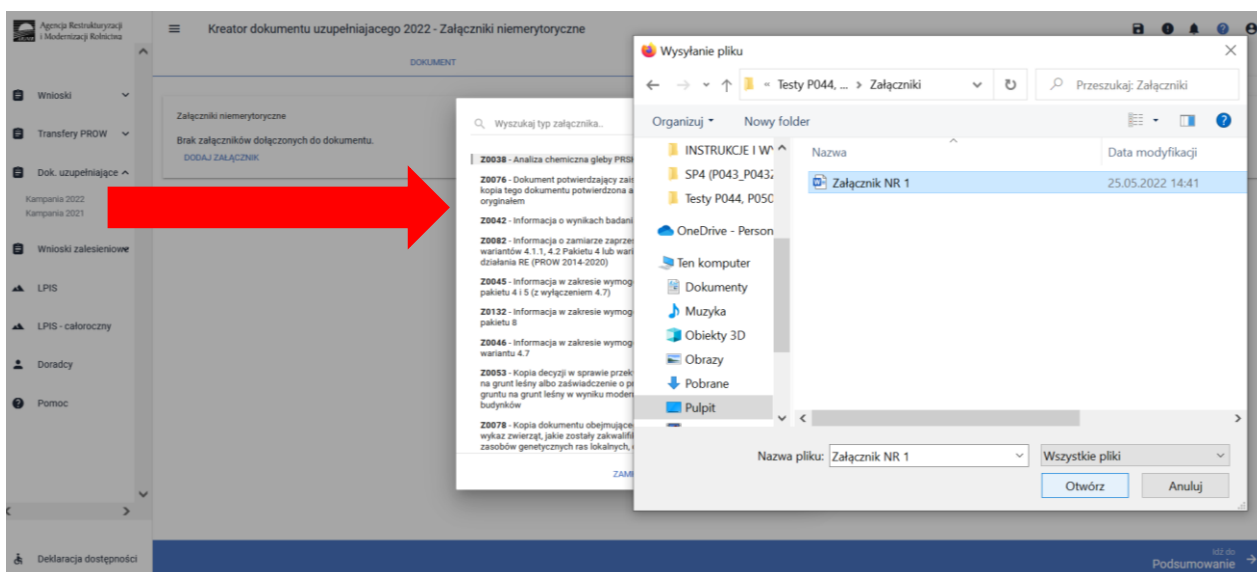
Agencja Restrukturyzacji i Modernizacji Rolnictwa

Kreator dokumentu uzupełniającego 2022 - Załączniki niemerytoryczne

DOKUMENT

Wnioski

Transfery PROW

Dok. uzupełniające

Kampania 2022

Kampania 2021

Wnioski zalesieniowe

LPIS

LPIS - całoroczny

Doradcy

Pomoc

Deklaracja dostępności

Załączniki niemerytoryczne

Brak załączników dołączonych do dokumentu.

DODAJ ZAŁĄCZNIK

Wyszukaj typ załącznika..

Z0038 - Analiza chemiczna gleby PRSł

Z0076 - Dokument potwierdzający zai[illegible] kopia tego dokumentu potwierdzona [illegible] oryginałem

Z0042 - Informacja o wynikach badani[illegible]

Z0082 - Informacja o zamiarze zaprze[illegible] wariantów 4.1.1, 4.2 Pakietu 4 lub wari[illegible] działania RE (PROW 2014-2020)

Z0045 - Informacja w zakresie wymog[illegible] pakietu 4 i 5 (z wyłączeniem 4.7)

Z0132 - Informacja w zakresie wymog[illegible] pakietu 8

Z0046 - Informacja w zakresie wymog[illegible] wariantu 4.7

Z0053 - Kopia decyzji w sprawie przek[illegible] na grunt leśny albo zaświadczenie o p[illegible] gruntu na grunt leśny w wyniku moder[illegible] budynków

Z0078 - Kopia dokumentu obejmujące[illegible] wykaz zwierząt, jakie zostały zakwalifi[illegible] zasobów genetycznych ras lokalnych, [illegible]

ZAM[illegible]

Wysyłanie pliku

« Testy P044, ... › Załączniki

Przeszukaj: Załączniki

Organizuj ▾

Nowy folder

INSTRUKCJE I W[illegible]

SP4 (P043_P043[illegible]

Testy P044, P050

OneDrive - Person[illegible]

Ten komputer

Dokumenty

Muzyka

Obiekty 3D

Obrazy

Pobrane

Pulpit

Nazwa

Data modyfikacji

Załącznik NR 1

25.05.2022 14:41

Nazwa pliku: Załącznik NR 1

Wszystkie pliki

Otwórz

Anuluj

Idź do
Podsumowanie